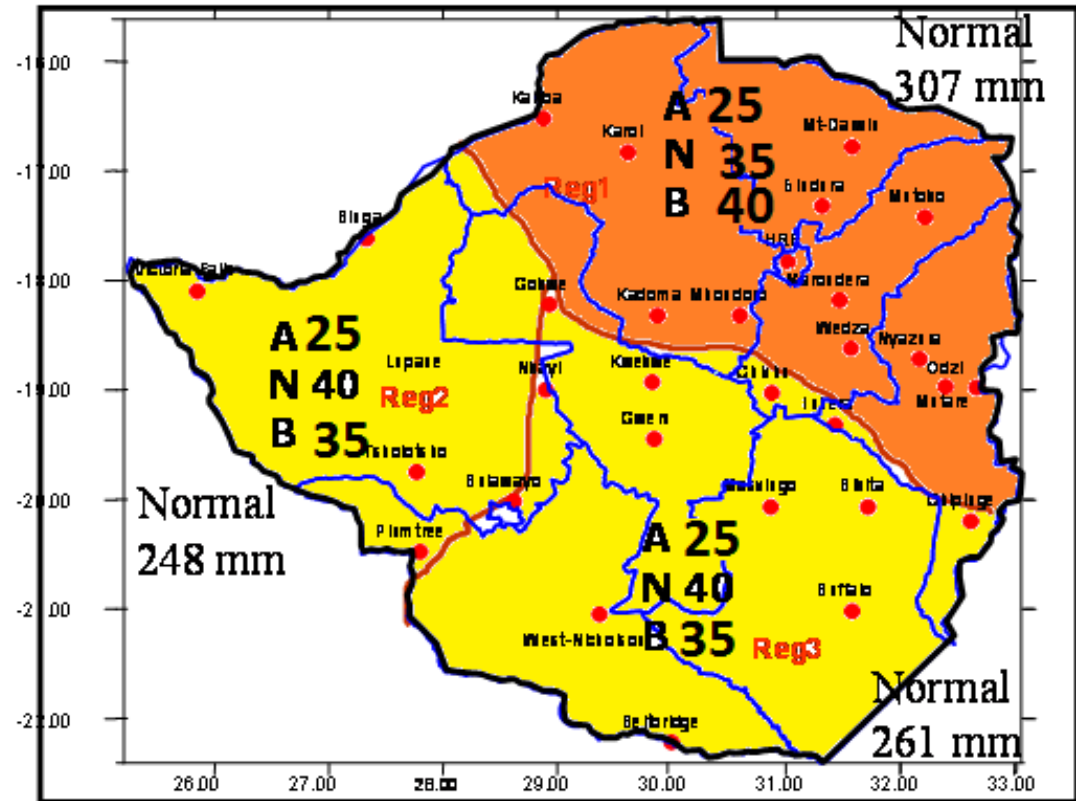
-16.00
-17.00
-18.00
-19.00
-20.00
-2.00
-21.00

Normal
307 mm

Kariba
Karoi
A 25
N 35
B 40
Mt-Darwin
Reg1
Shamva
Mutoko
Binga
HRE
Victoria Falls
Gokwe
Marondera
Kadoma
Mhondoro
Wedza
A 25
N 40
B 35
Lupane
Nyazura
Nkayi
Kwekwe
Odzi
Reg2
Chivhu
Mutare
Gweru
Rusape
Tsholotsho
Bulawayo
Masvingo
Bikita
Chipinge
Normal
248 mm
Plumtree
A 25
N 40
B 35
Buffalo
West-Nicholson
Reg3
Normal
261 mm
Beitbridge

26.00
27.00
28.00
29.00
30.00
31.00
32.00
33.00